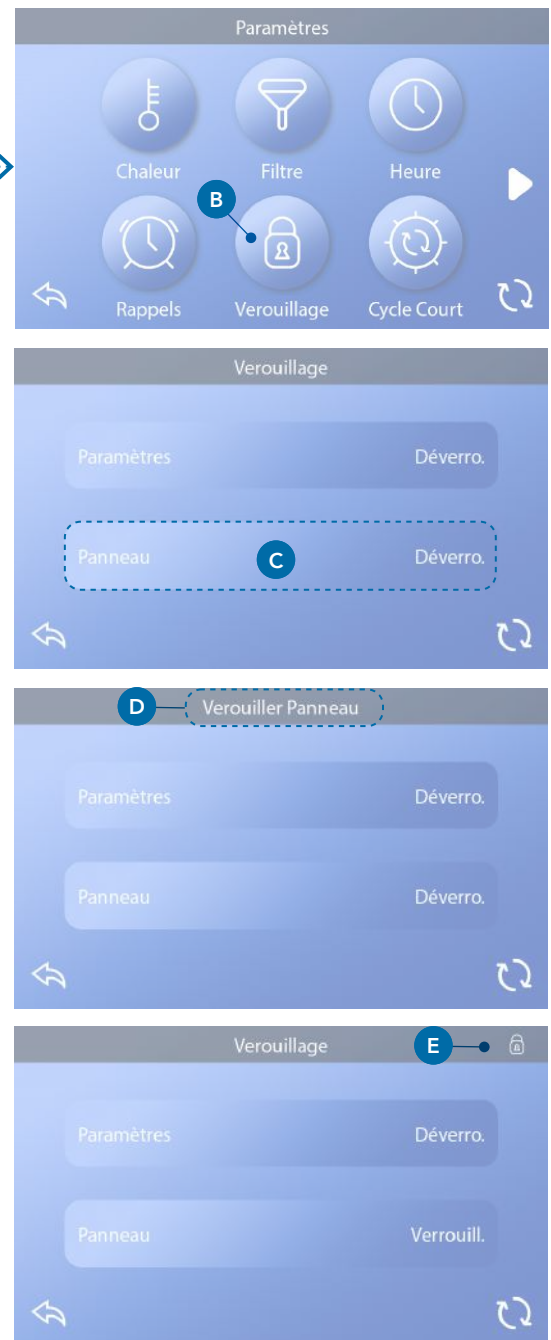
Paramètres

Chaleur

Filtre

Heure

B

Rappels

Verouillage

Cycle Court

Verouillage

Paramètres Déverro.

Panneau C Déverro.

D Verouiller Panneau

Paramètres Déverro.

Panneau Déverro.

Verouillage E

Paramètres Déverro.

Panneau Verrouill.